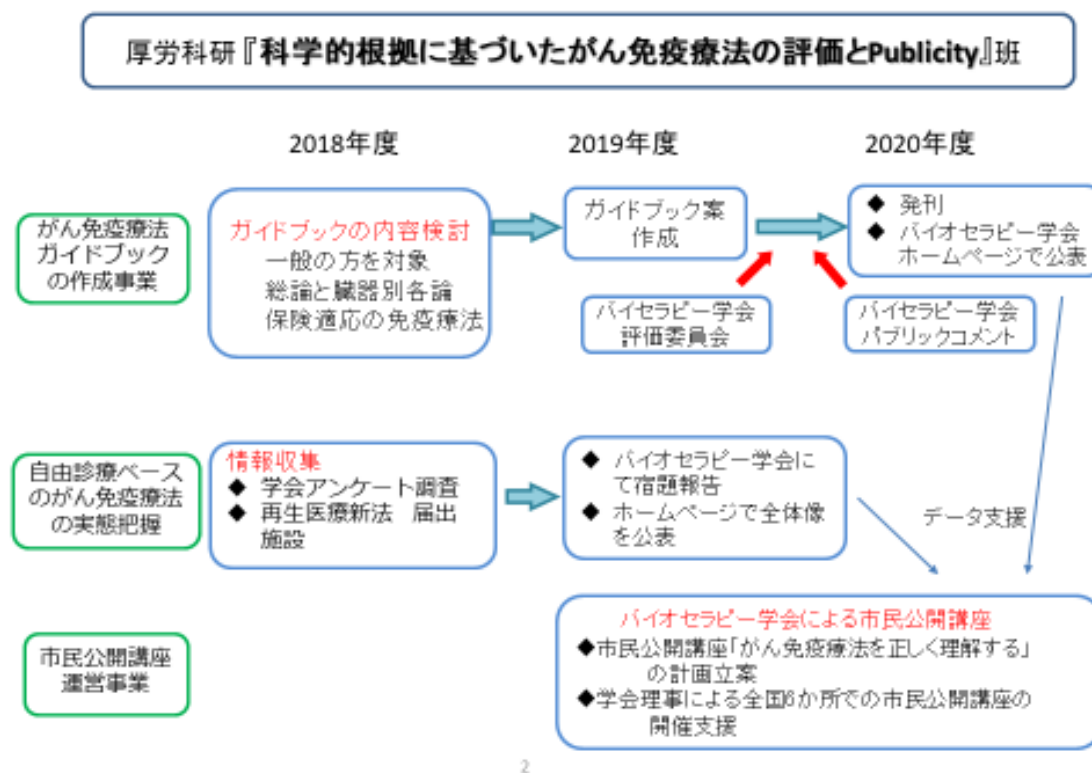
厚労科研『科学的根拠に基づいたがん免疫療法の評価とPublicity』班

2018年度

2019年度

2020年度

がん免疫療法ガイドブックの作成事業

ガイドブックの内容検討
一般の方を対象
総論と臓器別各論
保険適応の免疫療法

ガイドブック案作成

◆ 発刊
◆ バイオセラピー学会ホームページで公表

バイセラピー学会評価委員会

バイセラピー学会パブリックコメント

自由診療ベースのがん免疫療法の実態把握

情報収集
◆ 学会アンケート調査
◆ 再生医療新法 届出施設

◆ バイオセラピー学会にて宿題報告
◆ ホームページで全体像を公表

データ支援

市民公開講座運営事業

バイオセラピー学会による市民公開講座
◆市民公開講座「がん免疫療法を正しく理解する」の計画立案
◆学会理事による全国6か所での市民公開講座の開催支援

2